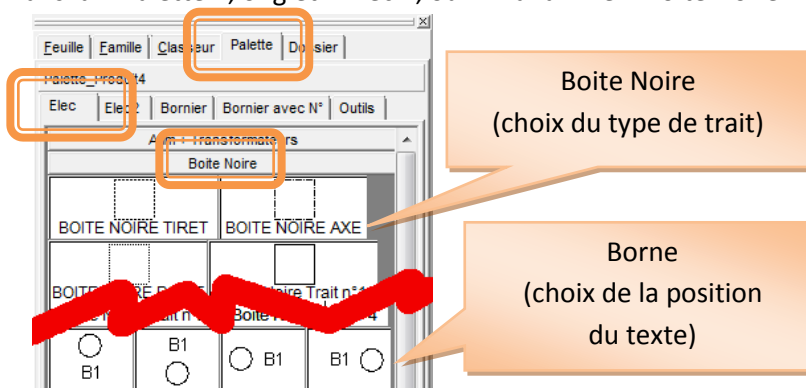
Feuille | Famille | Classeur | Palette | Dossier

Palette_Produit4

Elec | Elec2 | Bornier | Bornier avec N° | Outils

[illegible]

Boite Noire

BOITE NOIRE TIRET | BOITE NOIRE AXE

BOITE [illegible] | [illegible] Trait n°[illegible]

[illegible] | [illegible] | Boite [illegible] | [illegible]4

B1 | B1 | B1 | B1

Boite Noire
(choix du type de trait)

Borne
(choix de la position du texte)